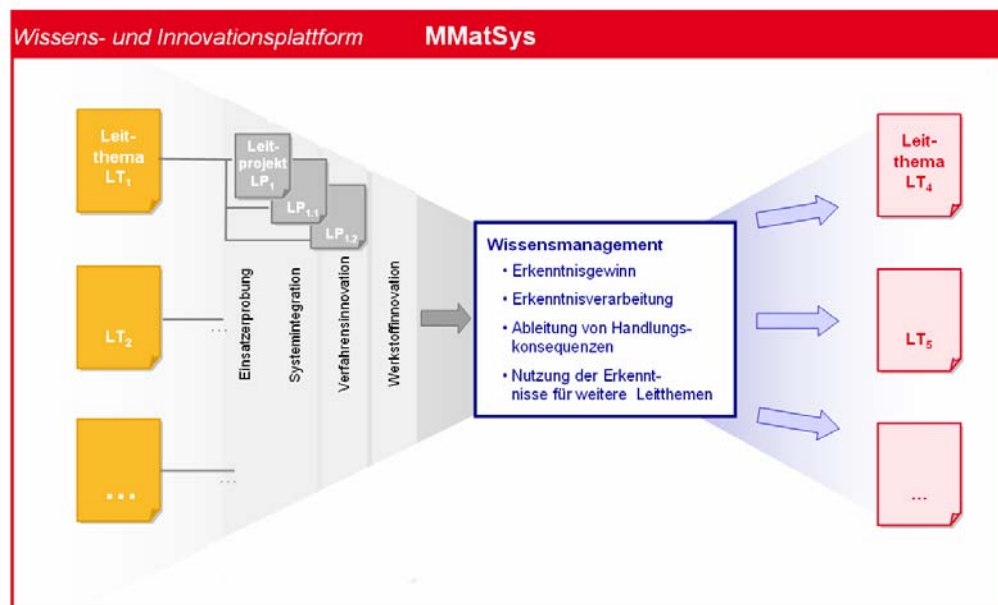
Wissens- und Innovationsplattform MMatSys

Leitthema $LT_1$

Leitprojekt $LP_1$

$LP_{1.1}$

$LP_{1.2}$

$LT_2$

...

...

...

Einsatzerprobung

Systemintegration

Verfahrensinnovation

Werkstoffinnovation

Wissensmanagement
• Erkenntnisgewinn
• Erkenntnisverarbeitung
• Ableitung von Handlungskonsequenzen
• Nutzung der Erkenntnisse für weitere Leitthemen

Leitthema $LT_4$

$LT_5$

...